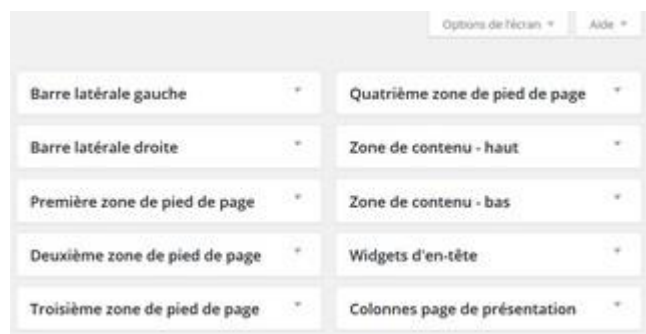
Options de l'écran ▾ Aide ▾

Barre latérale gauche

Barre latérale droite

Première zone de pied de page

Deuxième zone de pied de page

Troisième zone de pied de page

Quatrième zone de pied de page

Zone de contenu - haut

Zone de contenu - bas

Widgets d'en-tête

Colonnes page de présentation